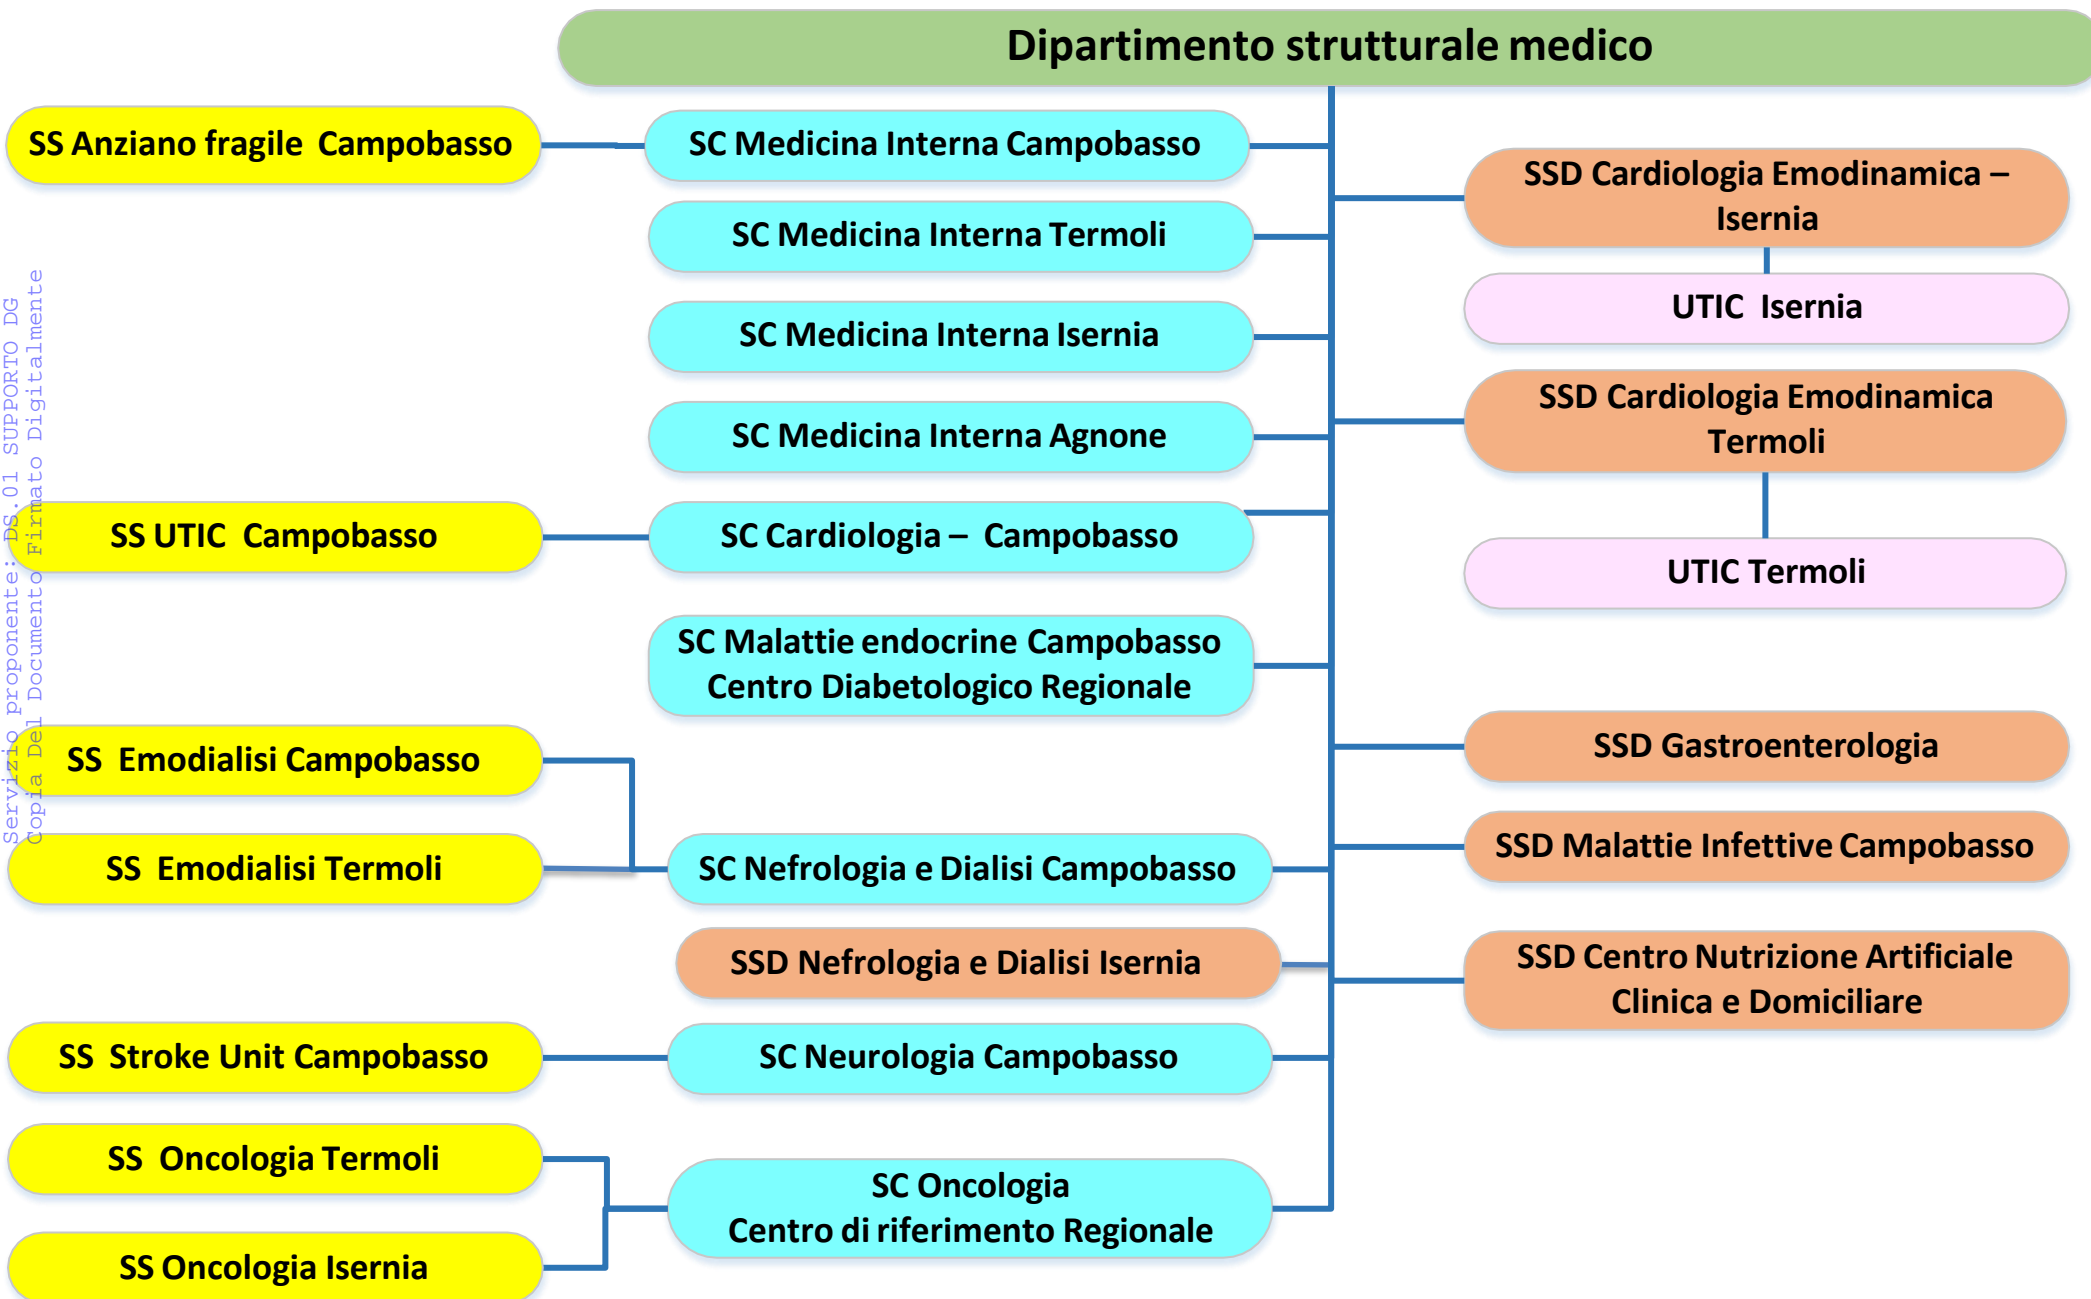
Dipartimento strutturale medico

SS Anziano fragile Campobasso

SC Medicina Interna Campobasso

SC Medicina Interna Termoli

SC Medicina Interna Isernia

SC Medicina Interna Agnone

SS UTIC Campobasso

SC Cardiologia – Campobasso

SC Malattie endocrine Campobasso Centro Diabetologico Regionale

SS Emodialisi Campobasso

SS Emodialisi Termoli

SC Nefrologia e Dialisi Campobasso

SSD Nefrologia e Dialisi Isernia

SS Stroke Unit Campobasso

SC Neurologia Campobasso

SS Oncologia Termoli

SS Oncologia Isernia

SC Oncologia Centro di riferimento Regionale

SSD Cardiologia Emodinamica – Isernia

UTIC Isernia

SSD Cardiologia Emodinamica Termoli

UTIC Termoli

SSD Gastroenterologia

SSD Malattie Infettive Campobasso

SSD Centro Nutrizione Artificiale Clinica e Domiciliare

Servizio proponente: DS.01 SUPPORTO DG
Copia Del Documento Firmato Digitalmente